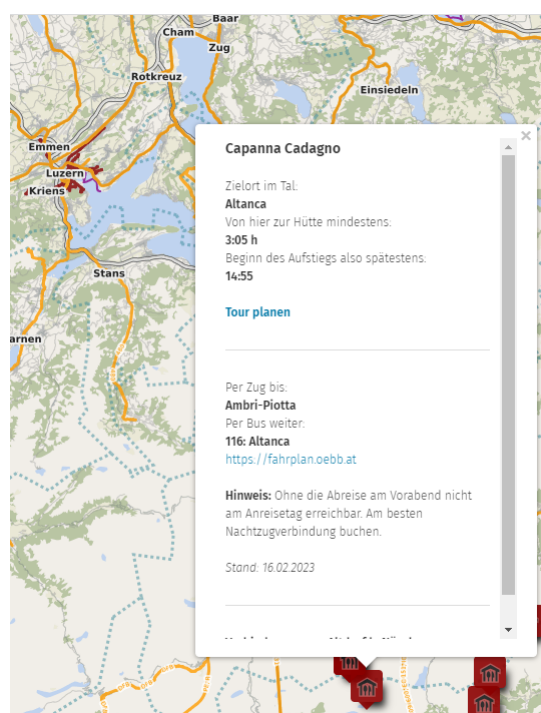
Baar
Cham
Zug
Rotkreuz
Einsiedeln
Emmen
Luzern
Kriens
Stans
arnen

Capanna Cadagno

Zielort im Tal:
Altanca
Von hier zur Hütte mindestens:
3:05 h
Beginn des Aufstiegs also spätestens:
14:55

Tour planen

Per Zug bis:
Ambri-Piotta
Per Bus weiter:
116: Altanca
https://fahrplan.oebb.at

Hinweis: Ohne die Abreise am Vorabend nicht am Anreisetag erreichbar. Am besten Nachtzugverbindung buchen.

Stand: 16.02.2023

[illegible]